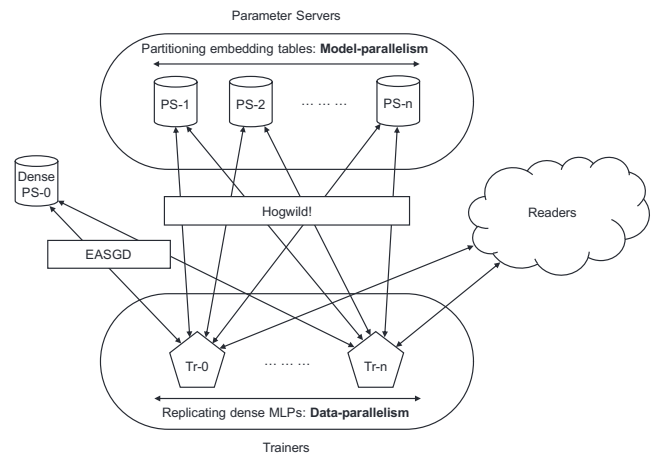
Parameter Servers

Partitioning embedding tables: **Model-parallelism**

PS-1

PS-2

… … …

PS-n

Dense PS-0

Hogwild!

Readers

EASGD

Tr-0

… … …

Tr-n

Replicating dense MLPs: **Data-parallelism**

Trainers